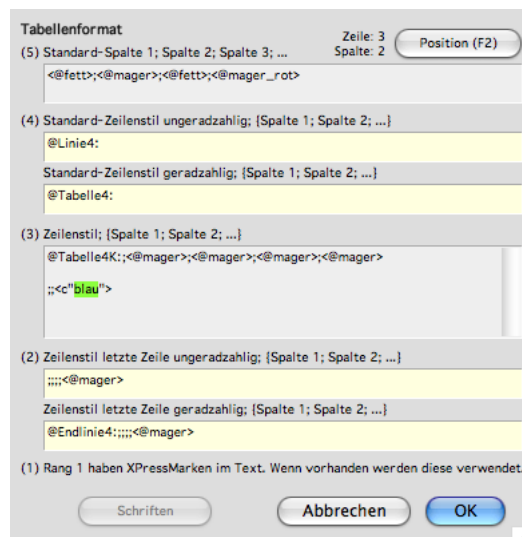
Tabellenformat

Zeile: 3
Spalte: 2

Position (F2)

(5) Standard-Spalte 1; Spalte 2; Spalte 3; ...

<@fett>;<@mager>;<@fett>;<@mager_rot>

(4) Standard-Zeilenstil ungeradzahlig; {Spalte 1; Spalte 2; ...}

@Linie4:

Standard-Zeilenstil geradzahlig; {Spalte 1; Spalte 2; ...}

@Tabelle4:

(3) Zeilenstil; {Spalte 1; Spalte 2; ...}

@Tabelle4K:;<@mager>;<@mager>;<@mager>;<@mager>

;;<c"blau">

(2) Zeilenstil letzte Zeile ungeradzahlig; {Spalte 1; Spalte 2; ...}

;;;;<@mager>

Zeilenstil letzte Zeile geradzahlig; {Spalte 1; Spalte 2; ...}

@Endlinie4:;;;;<@mager>

(1) Rang 1 haben XPressMarken im Text. Wenn vorhanden werden diese verwendet.

Schriften

Abbrechen

OK